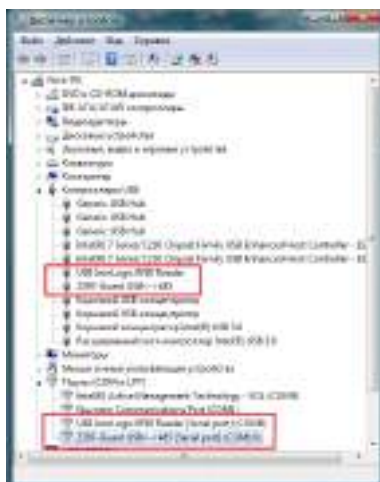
Диспетчер устройств

Файл Действие Вид Справка

Asus-PC
DVD и CD-ROM дисководы
IDE ATA/ATAPI контроллеры
Видеоадаптеры
Дисковые устройства
Звуковые, видео и игровые устройства
Клавиатуры
Компьютер
Контроллеры USB
Generic USB Hub
Generic USB Hub
Generic USB Hub
Intel(R) 7 Series/C216 Chipset Family USB Enhanced Host Controller - 1E
Intel(R) 7 Series/C216 Chipset Family USB Enhanced Host Controller - 1E
USB IronLogic RFID Reader
Z397-Guard USB - 485
Корневой USB-концентратор
Корневой USB-концентратор
Корневой концентратор USB
Расширяемый хост-контроллер Intel(R) USB 3.0
Мониторы
Мыши и иные указывающие устройства
Порты (COM и LPT)
Intel(R) Active Management Technology - SOL (COM3)
Последовательный порт (COM1)
USB IronLogic RFID Reader (Serial port) (COM4)
Z397-Guard USB - 485 (Serial port) (COM5)